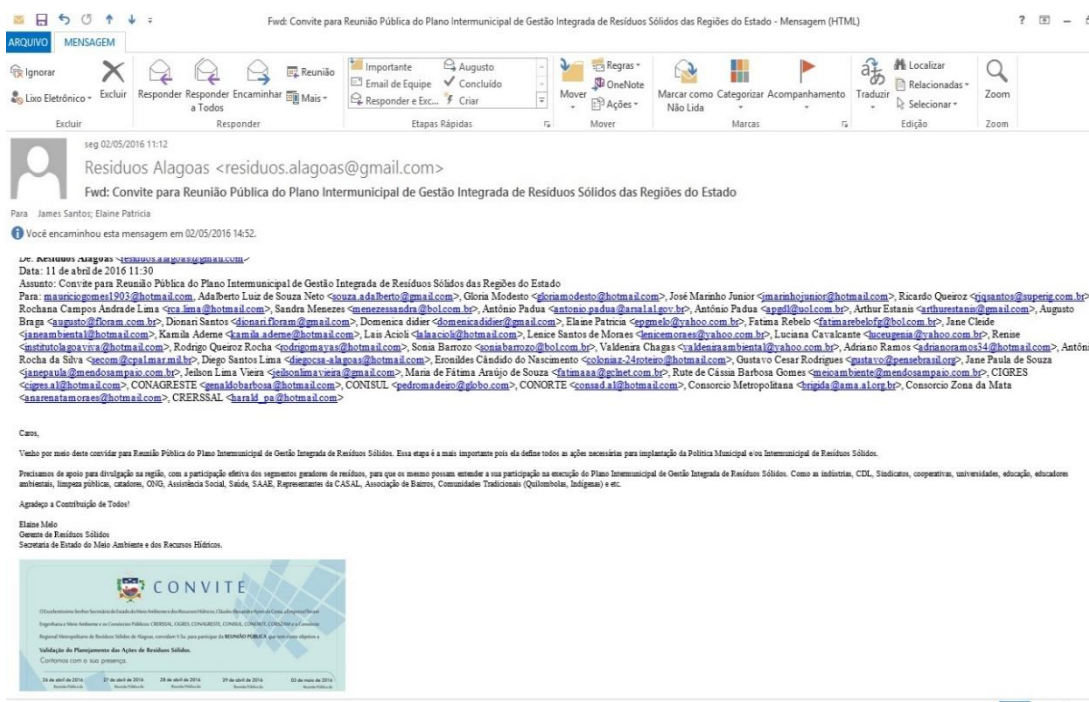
Fwd: Convite para Reunião Pública do Plano Intermunicipal de Gestão Integrada de Resíduos Sólidos das Regiões do Estado - Mensagem (HTML)

ARQUIVO MENSAGEM

Ignorar
Lixo Eletrônico
Excluir
Excluir
Responder
Responder a Todos
Encaminhar
Reunião
Mais
Responder
Importante
Email de Equipe
Responder e Exc...
Augusto
Concluído
Criar
Etapas Rápidas
Mover
Regras
OneNote
Ações
Mover
Marcar como Não Lida
Categorizar
Acompanhamento
Marcas
Traduzir
Localizar
Relacionadas
Selecionar
Edição
Zoom
Zoom

seg 02/05/2016 11:12
Residuos Alagoas <residuos.alagoas@gmail.com>
Fwd: Convite para Reunião Pública do Plano Intermunicipal de Gestão Integrada de Resíduos Sólidos das Regiões do Estado

Para James Santos; Elaine Patricia

Você encaminhou esta mensagem em 02/05/2016 14:52.

De: Residuos Alagoas <residuos.alagoas@gmail.com>
Data: 11 de abril de 2016 11:30
Assunto: Convite para Reunião Pública do Plano Intermunicipal de Gestão Integrada de Resíduos Sólidos das Regiões do Estado
Para: mauriciogomes1903@hotmail.com, Adalberto Luiz de Souza Neto <souza.adalberto@gmail.com>, Gloria Modesto <gloriamodesto@hotmail.com>, José Marinho Junior <jmarinhojunior@hotmail.com>, Ricardo Queiroz <rjqsantos@superig.com.br>, Rochana Campos Andrade Lima <rca.lima@hotmail.com>, Sandra Menezes <menezessandra@bol.com.br>, Antônio Padua <antonio.padua@arsal.al.gov.br>, Antônio Padua <apgdl@uol.com.br>, Arthur Estanis <arthurestanis@gmail.com>, Augusto Braga <augusto@floram.com.br>, Dionari Santos <dionari.floram@gmail.com>, Domenica didier <domenicadidier@gmail.com>, Elaine Patricia <epgmelo@yahoo.com.br>, Fatima Rebelo <fatimarebelofg@bol.com.br>, Jane Cleide <janeambiental@hotmail.com>, Kamila Ademe <kamila.ademe@hotmail.com>, Lais Acioli <lalaacioli@hotmail.com>, Lenice Santos de Moraes <lenicemoraes@yahoo.com.br>, Luciana Cavalcante <luceugenia@yahoo.com.br>, Renise <institutolagoavivas@hotmail.com>, Rodrigo Queiroz Rocha <rodrigomayas@hotmail.com>, Sonia Barrozo <soniabarrozo@bol.com.br>, Valdenira Chagas <valdenraambiental@yahoo.com.br>, Adriano Ramos <adrianoramos34@hotmail.com>, Antônio Rocha da Silva <secom@cpal.mar.mil.br>, Diego Santos Lima <diegocsa-alagoas@hotmail.com>, Eronildes Cândido do Nascimento <coloniaz-24roteiro@hotmail.com>, Gustavo Cesar Rodrigues <gustavo@pensebrasil.org>, Jane Paula de Souza <janepaula@mendosampaio.com.br>, Jeilson Lima Vieira <jeilsonlimavieira@gmail.com>, Maria de Fátima Araújo de Souza <fatimaaa@gclnet.com.br>, Rute de Cássia Barbosa Gomes <meioambiente@mendosampaio.com.br>, CIGRES <cigres.al@hotmail.com>, CONAGRESTE <geraldobarbosa@hotmail.com>, CONISUL <pedromadeiro@globo.com>, CONORTE <consad.al@hotmail.com>, Consorcio Metropolitana <brigida@ama.al.org.br>, Consorcio Zona da Mata <anarenatamoraes@hotmail.com>, CRERSSAL <harald_pa@hotmail.com>

Caros,

Venho por meio deste convidar para Reunião Pública do Plano Intermunicipal de Gestão Integrada de Resíduos Sólidos. Essa etapa é a mais importante pois ela define todos as ações necessárias para implantação da Política Municipal e/ou Intermunicipal de Resíduos Sólidos.

Precisamos de apoio para divulgação na região, com a participação efetiva dos segmentos geradores de resíduos, para que os mesmo possam entender a sua participação na execução do Plano Intermunicipal de Gestão Integrada de Resíduos Sólidos. Como as indústrias, CDL, Sindicatos, cooperativas, universidades, educação, educadores ambientais, limpeza públicas, catadores, ONG, Assistência Social, Saúde, SAAE, Representantes da CASAL, Associação de Bairros, Comunidades Tradicionais (Quilombolas, Indígenas) e etc.

Agradeço a Contribuição de Todos!

Elaine Melo
Gerente de Resíduos Sólidos
Secretaria de Estado do Meio Ambiente e dos Recursos Hídricos.

CONVITE

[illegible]

Validação do Planejamento das Ações de Resíduos Sólidos.
Contamos com a sua presença.

26 de abril de 2016 | 27 de abril de 2016 | 28 de abril de 2016 | 29 de abril de 2016 | 02 de maio de 2016